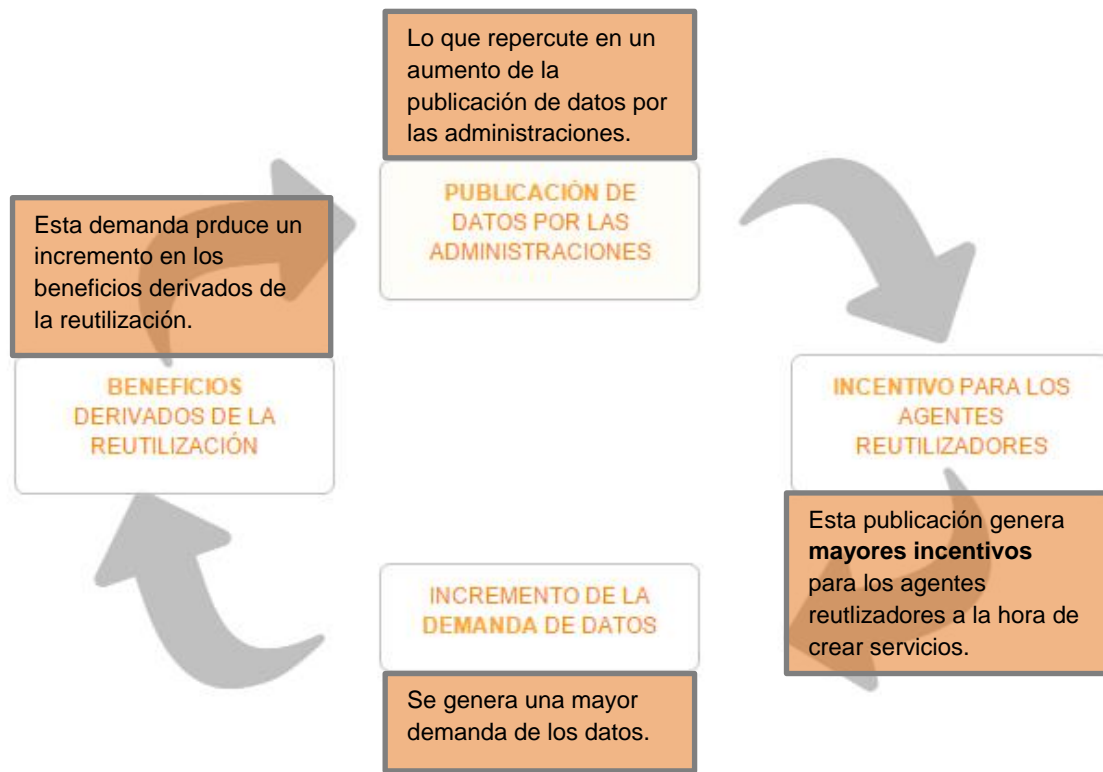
Lo que repercute en un aumento de la publicación de datos por las administraciones.

PUBLICACIÓN DE DATOS POR LAS ADMINISTRACIONES

Esta demanda prduce un incremento en los beneficios derivados de la reutilización.

BENEFICIOS DERIVADOS DE LA REUTILIZACIÓN

INCENTIVO PARA LOS AGENTES REUTILIZADORES

Esta publicación genera **mayores incentivos** para los agentes reutlizadores a la hora de crear servicios.

INCREMENTO DE LA DEMANDA DE DATOS

Se genera una mayor demanda de los datos.